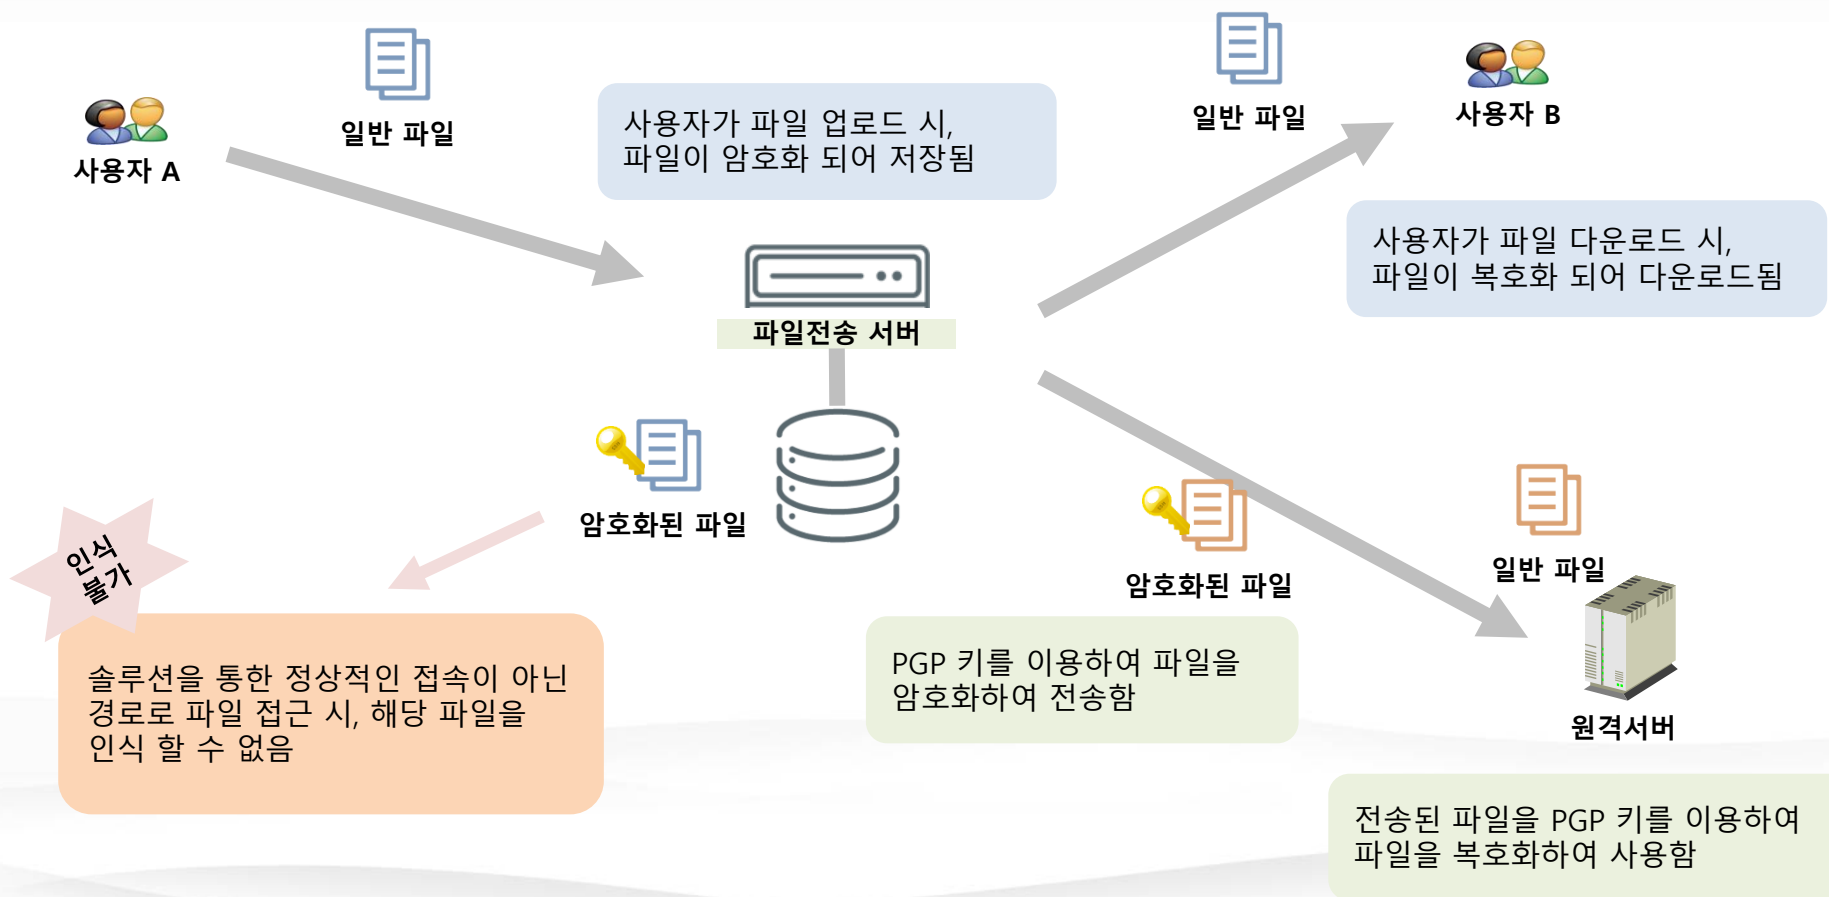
사용자 A

일반 파일

사용자가 파일 업로드 시,
파일이 암호화 되어 저장됨

일반 파일

사용자 B

사용자가 파일 다운로드 시,
파일이 복호화 되어 다운로드됨

파일전송 서버

암호화된 파일

인식 불가

솔루션을 통한 정상적인 접속이 아닌 경로로 파일 접근 시, 해당 파일을 인식 할 수 없음

암호화된 파일

PGP 키를 이용하여 파일을 암호화하여 전송함

일반 파일

원격서버

전송된 파일을 PGP 키를 이용하여 파일을 복호화하여 사용함